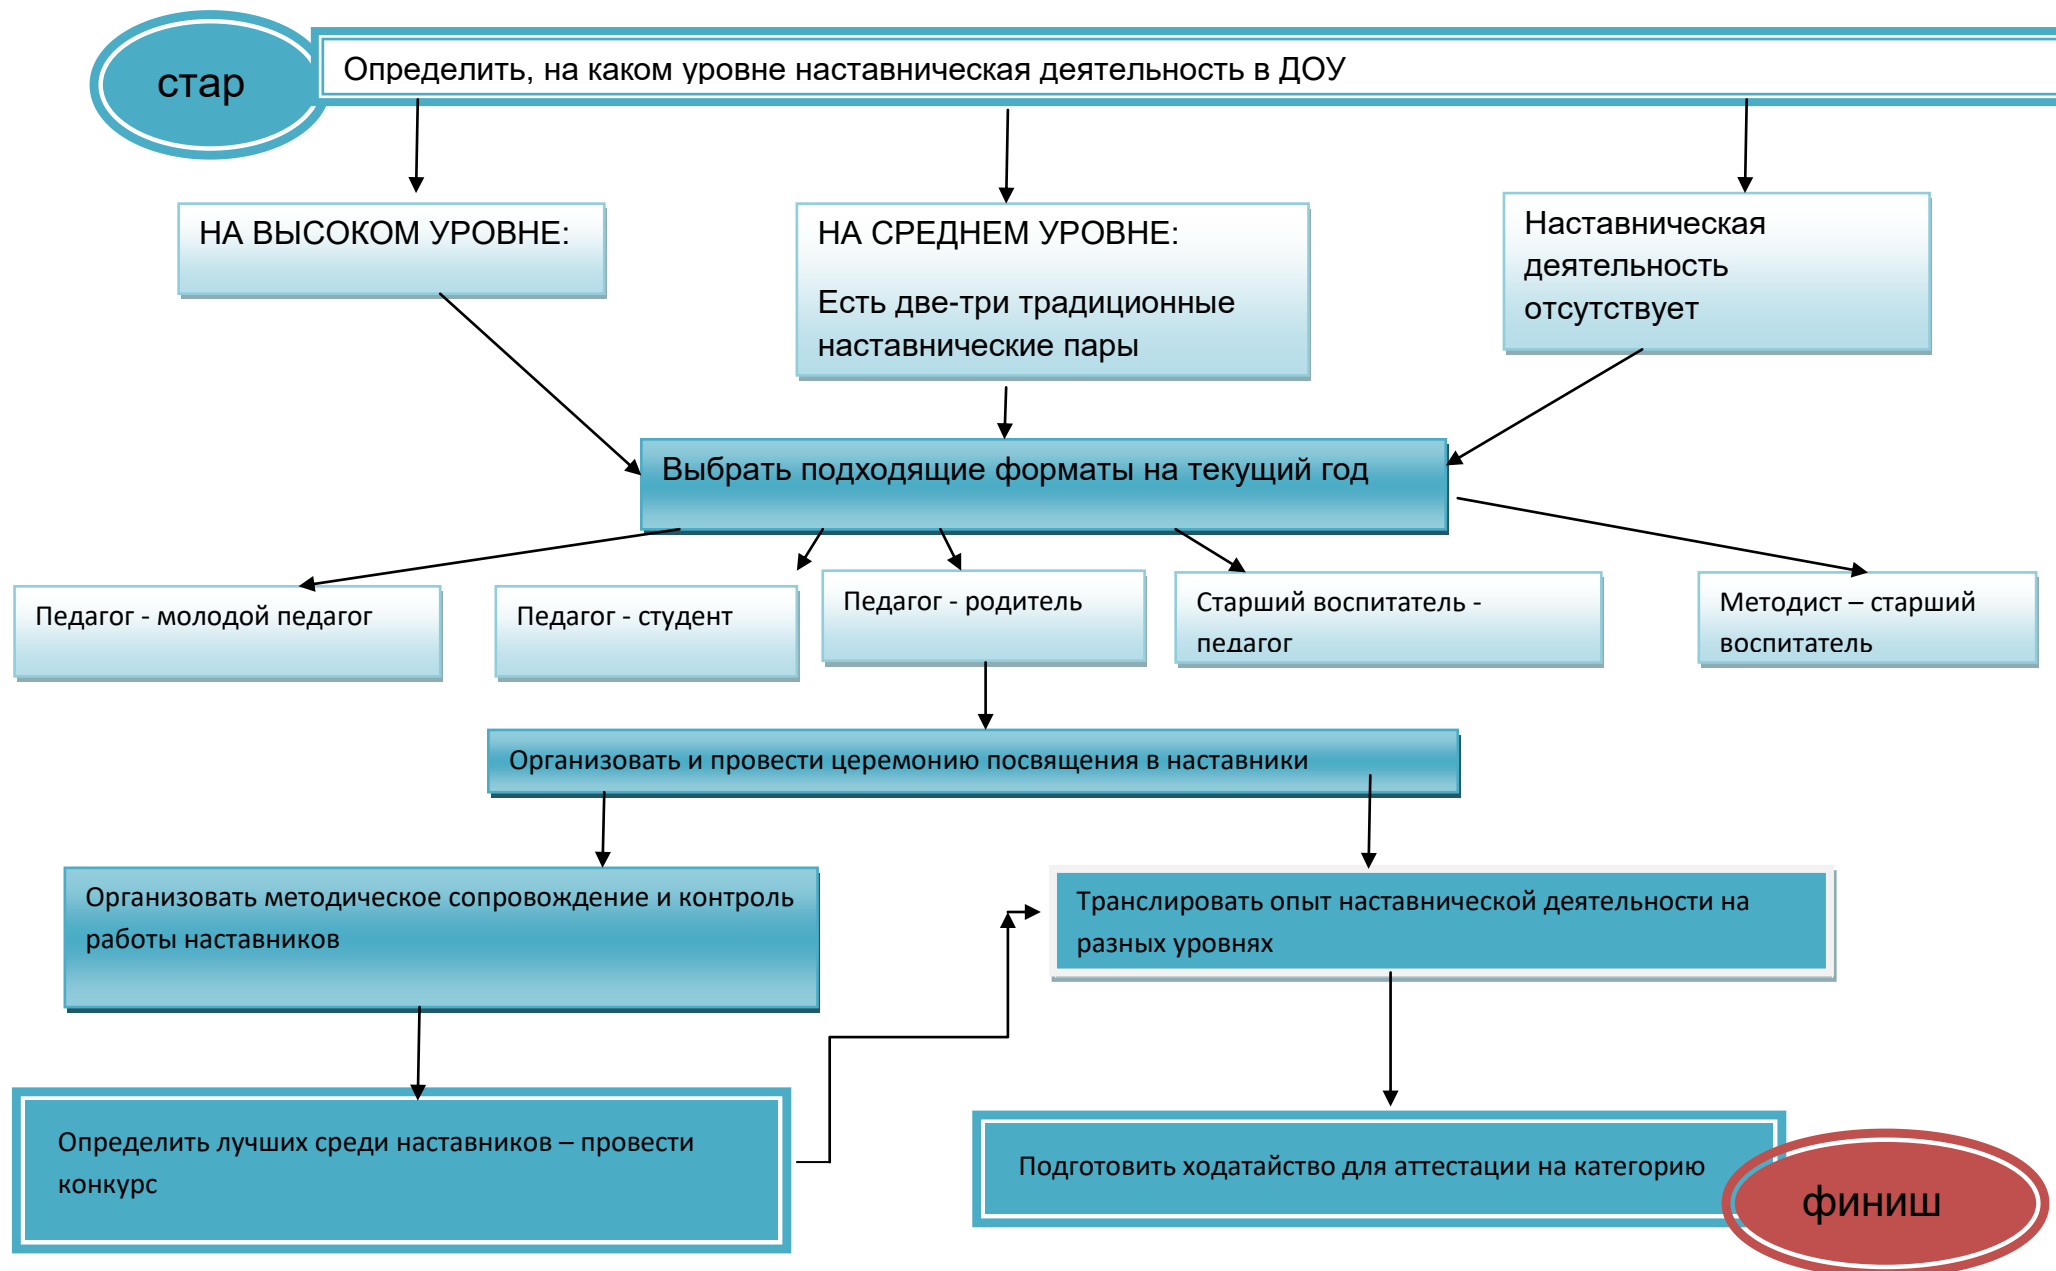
стар

Определить, на каком уровне наставническая деятельность в ДОУ

НА ВЫСОКОМ УРОВНЕ:

НА СРЕДНЕМ УРОВНЕ:

Есть две-три традиционные наставнические пары

Наставническая деятельность отсутствует

Выбрать подходящие форматы на текущий год

Педагог - молодой педагог

Педагог - студент

Педагог - родитель

Старший воспитатель - педагог

Методист – старший воспитатель

Организовать и провести церемонию посвящения в наставники

Организовать методическое сопровождение и контроль работы наставников

Транслировать опыт наставнической деятельности на разных уровнях

Определить лучших среди наставников – провести конкурс

Подготовить ходатайство для аттестации на категорию

финиш